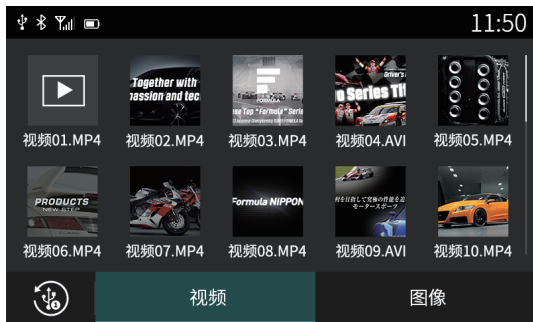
11:50

Together with passion and tec

Top "Formula" Serie

Driver's

o Series Ti

视频01.MP4 视频02.MP4 视频03.MP4 视频04.AVI 视频05.MP4

PRODUCTS
NEW STEP

Formula NIPPON

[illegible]

视频06.MP4 视频07.MP4 视频08.MP4 视频09.AVI 视频10.MP4

视频

图像